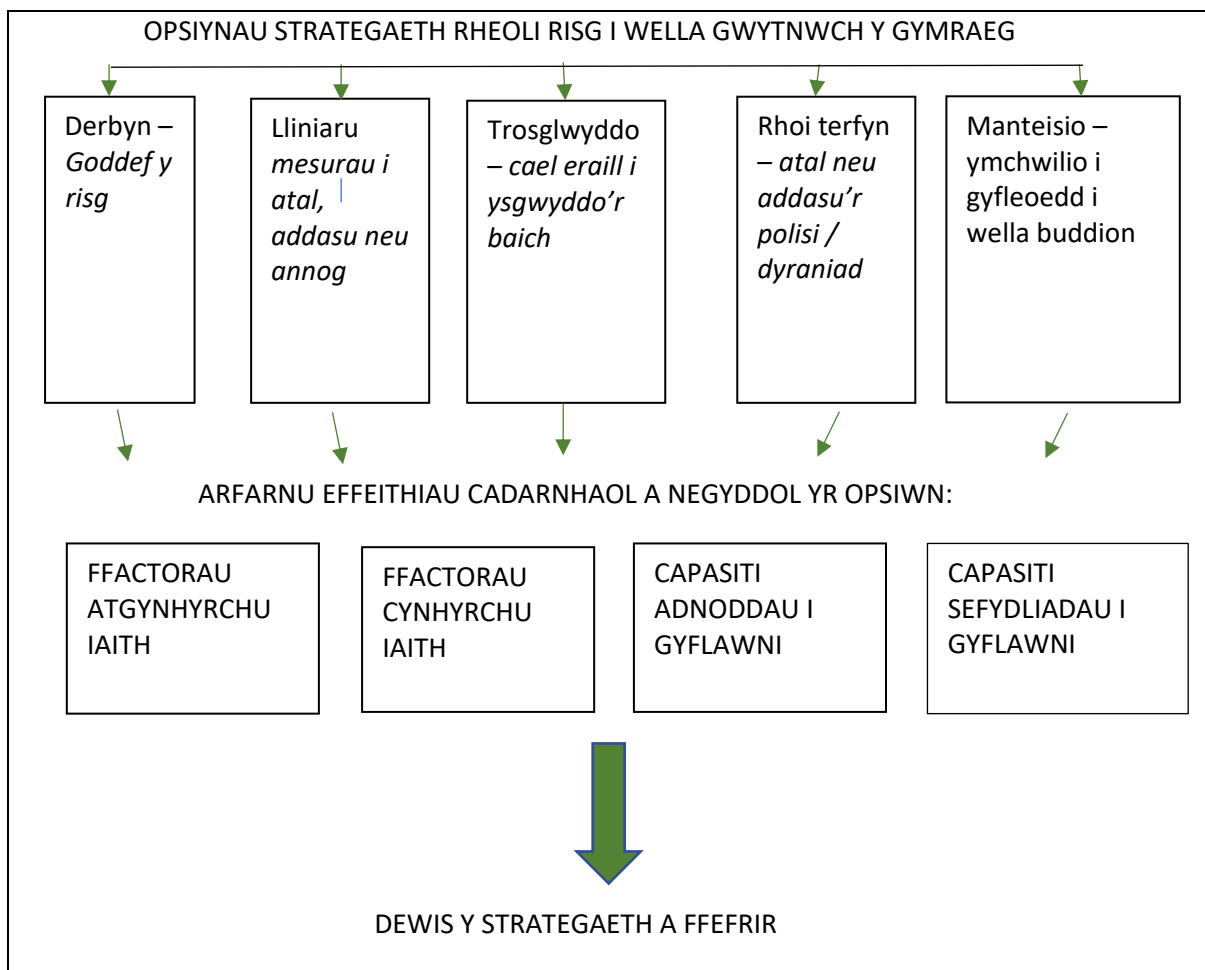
OPSIYNAU STRATEGAETH RHEOLI RISG I WELLA GWYTNWCH Y GYMRAEG

Derbyn – *Goddef y risg*

Lliniaru *mesurau i atal, addasu neu annog*

Trosglwyddo – *cael eraill i ysgwyddo'r baich*

Rhoi terfyn – *atal neu addasu'r polisi / dyraniad*

Manteisio – ymchwilio i gyfleoedd i wella buddion

ARFARNU EFFEITHIAU CADARNHAOL A NEGYDDOL YR OPSIWN:

FFACTORAU ATGYNHYRCHU IAITH

FFACTORAU CYNHYRCHU IAITH

CAPASITI ADNODDAU I GYFLAWNI

CAPASITI SEFYDLIADAU I GYFLAWNI

DEWIS Y STRATEGAETH A FFEFRIR